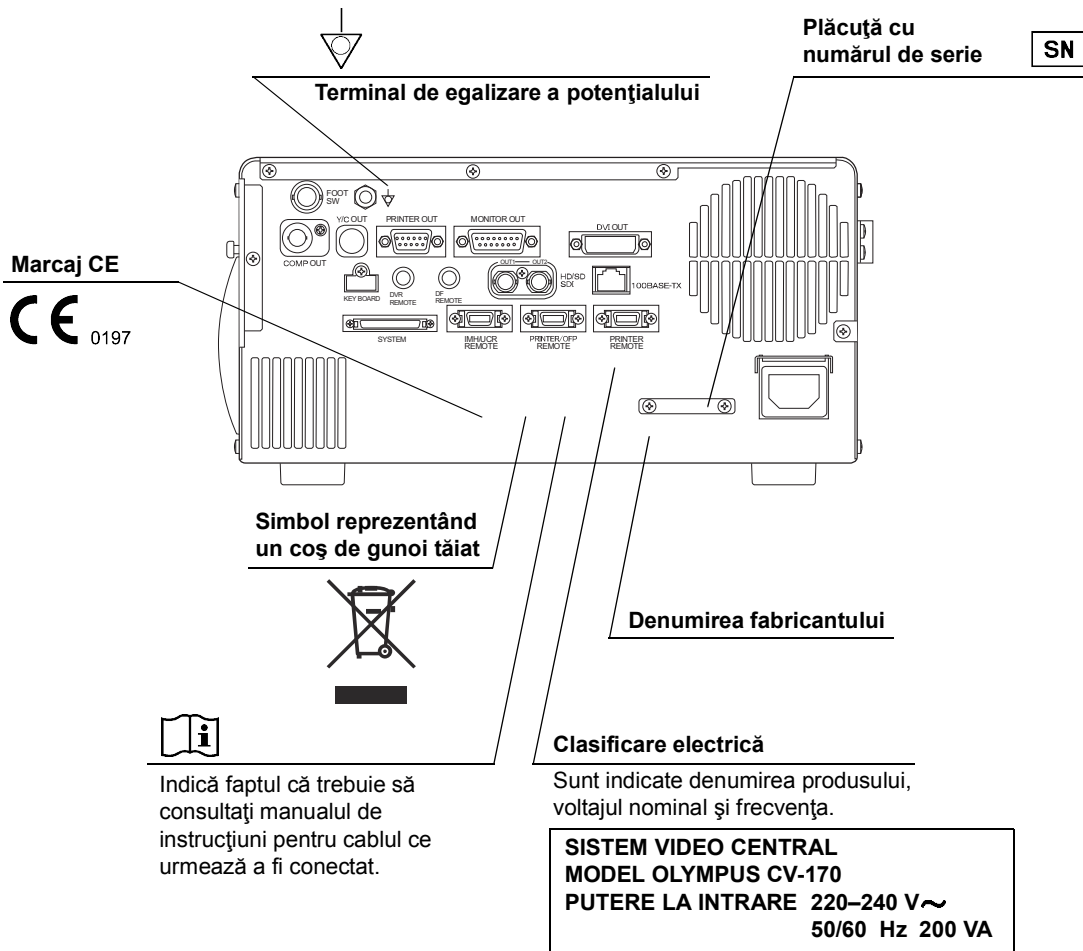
Plăcuţă cu numărul de serie

SN

Terminal de egalizare a potenţialului

FOOT SW

Y/C OUT

PRINTER OUT

MONITOR OUT

DVI OUT

COMP OUT

OUT1 OUT2

HD/SD SDI

100BASE-TX

KEY BOARD

DVR REMOTE

DF REMOTE

SYSTEM

IMH/UCR REMOTE

PRINTER/OFP REMOTE

PRINTER REMOTE

Marcaj CE

CE 0197

Simbol reprezentând un coş de gunoi tăiat

Denumirea fabricantului

i

Indică faptul că trebuie să consultaţi manualul de instrucţiuni pentru cablul ce urmează a fi conectat.

Clasificare electrică

Sunt indicate denumirea produsului, voltajul nominal şi frecvenţa.

SISTEM VIDEO CENTRAL
MODEL OLYMPUS CV-170
PUTERE LA INTRARE 220–240 V$\sim$
50/60 Hz 200 VA